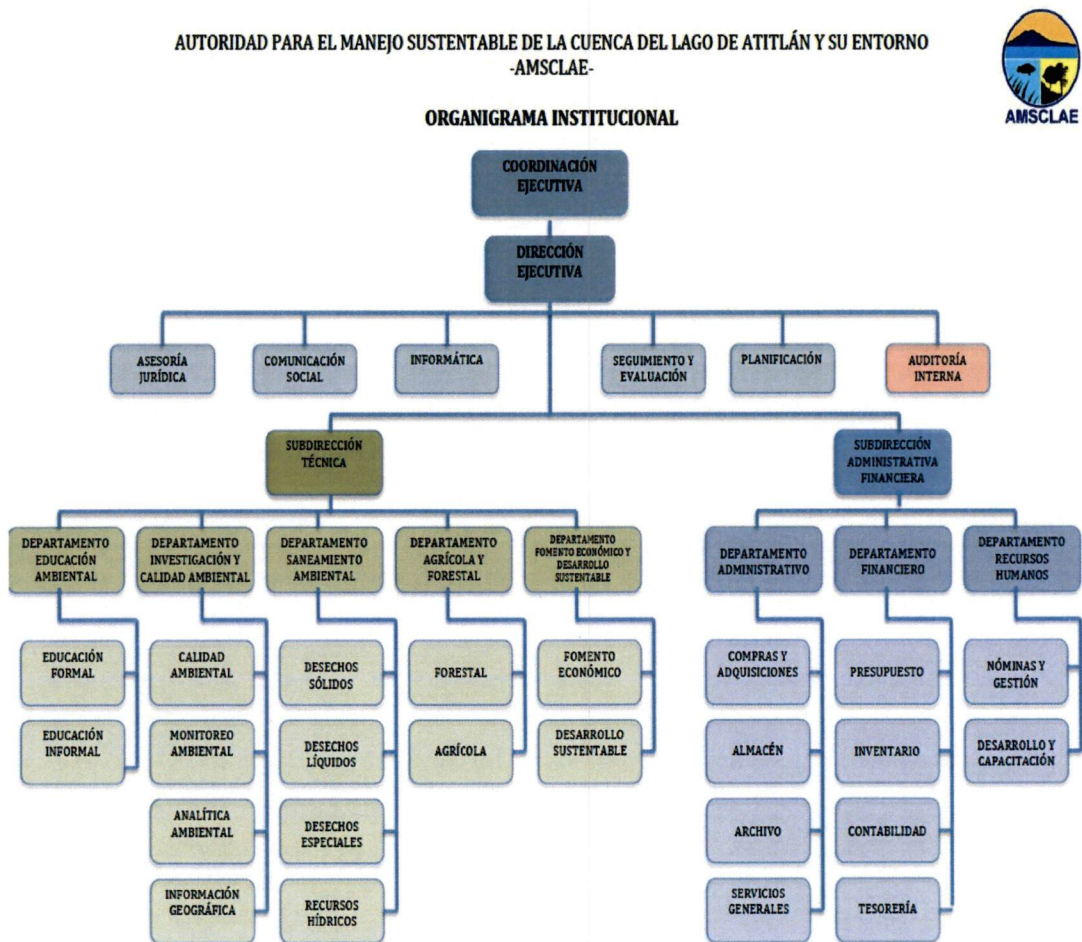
AUTORIDAD PARA EL MANEJO SUSTENTABLE DE LA CUENCA DEL LAGO DE ATITLÁN Y SU ENTORNO
-AMSCLAE-

AMSCLAE

ORGANIGRAMA INSTITUCIONAL

COORDINACIÓN EJECUTIVA

DIRECCIÓN EJECUTIVA

ASESORÍA JURÍDICA

COMUNICACIÓN SOCIAL

INFORMÁTICA

SEGUIMIENTO Y EVALUACIÓN

PLANIFICACIÓN

AUDITORÍA INTERNA

SUBDIRECCIÓN TÉCNICA

SUBDIRECCIÓN ADMINISTRATIVA FINANCIERA

DEPARTAMENTO EDUCACIÓN AMBIENTAL

EDUCACIÓN FORMAL

EDUCACIÓN INFORMAL

DEPARTAMENTO INVESTIGACIÓN Y CALIDAD AMBIENTAL

CALIDAD AMBIENTAL

MONITOREO AMBIENTAL

ANALÍTICA AMBIENTAL

INFORMACIÓN GEOGRÁFICA

DEPARTAMENTO SANEAMIENTO AMBIENTAL

DESECHOS SÓLIDOS

DESECHOS LÍQUIDOS

DESECHOS ESPECIALES

RECURSOS HÍDRICOS

DEPARTAMENTO AGRÍCOLA Y FORESTAL

FORESTAL

AGRÍCOLA

DEPARTAMENTO FOMENTO ECONÓMICO Y DESARROLLO SUSTENTABLE

FOMENTO ECONÓMICO

DESARROLLO SUSTENTABLE

DEPARTAMENTO ADMINISTRATIVO

COMPRAS Y ADQUISICIONES

ALMACÉN

ARCHIVO

SERVICIOS GENERALES

DEPARTAMENTO FINANCIERO

PRESUPUESTO

INVENTARIO

CONTABILIDAD

TESORERÍA

DEPARTAMENTO RECURSOS HUMANOS

NÓMINAS Y GESTIÓN

DESARROLLO Y CAPACITACIÓN